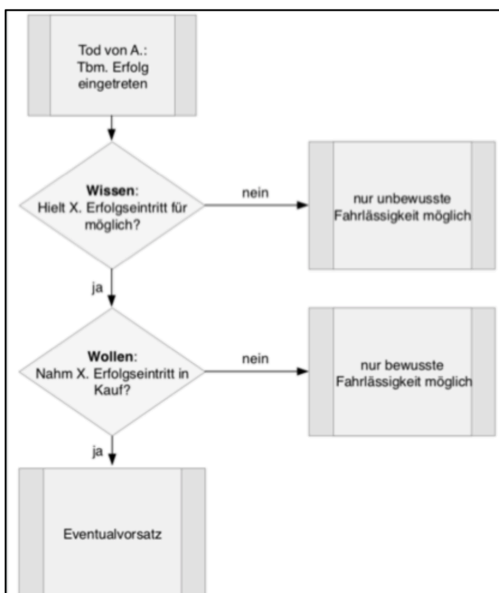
Tod von A.:
Tbm. Erfolg eingetreten

Wissen:
Hielt X. Erfolgseintritt für möglich?

nein

nur unbewusste Fahrlässigkeit möglich

ja

Wollen:
Nahm X. Erfolgseintritt in Kauf?

nein

nur bewusste Fahrlässigkeit möglich

ja

Eventualvorsatz